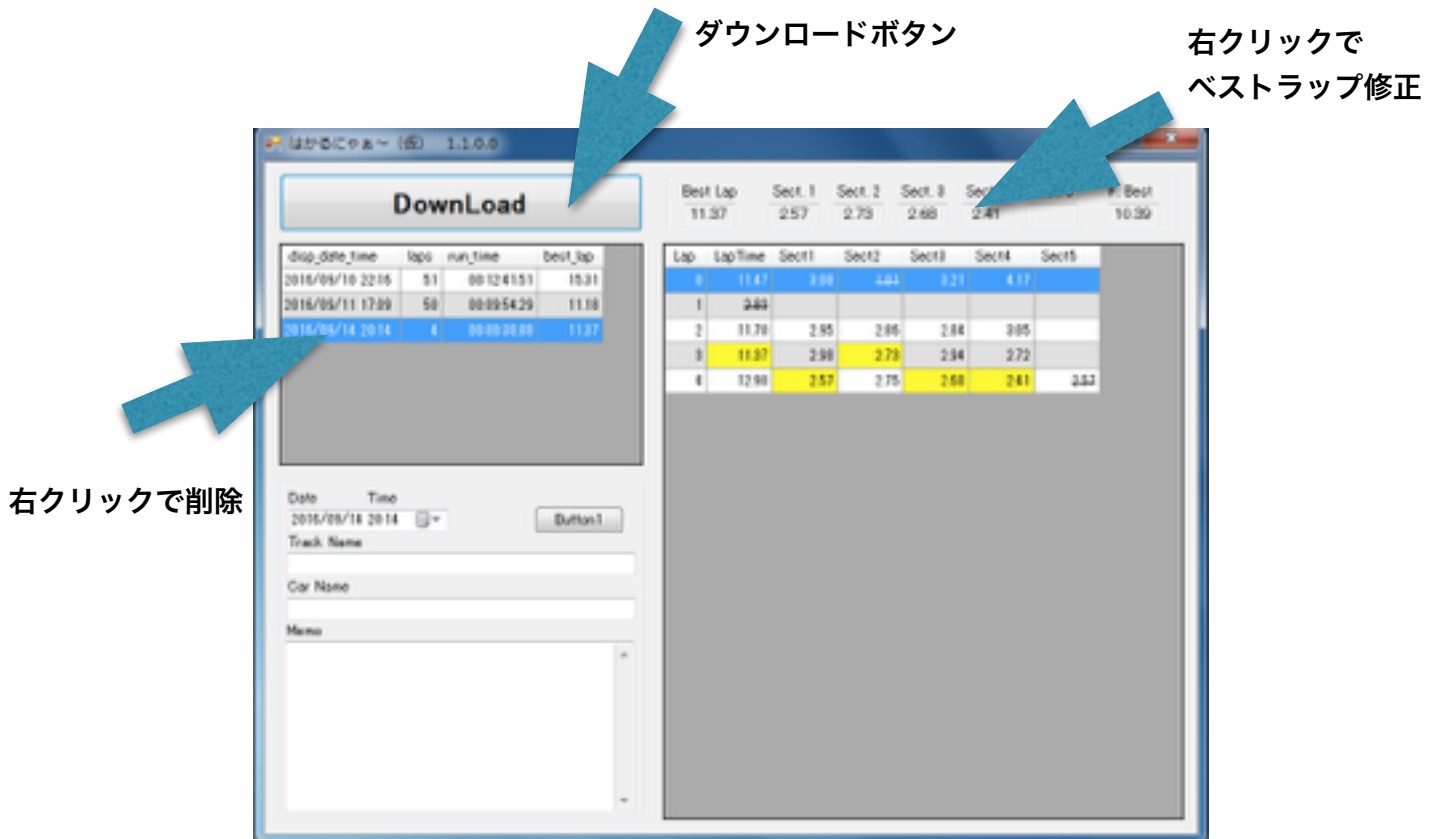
ダウンロードボタン

右クリックで
ベストラップ修正

はかるにゃぁ〜（仮） 1.1.0.0

DownLoad

| Best Lap | Sect. 1 | Sect. 2 | Sect. 3 | Sect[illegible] | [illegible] | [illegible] Best |
|---|---|---|---|---|---|---|
| 11.37 | 2.57 | 2.73 | 2.68 | 2.41 | | 10.39 |

| disp_date_time | laps | run_time | best_lap |
|---|---|---|---|
| 2016/09/10 22:16 | 51 | 00:12:41.51 | 15.31 |
| 2016/09/11 17:09 | 50 | 00:09:54.29 | 11.18 |
| 2016/09/14 20:14 | 4 | 00:00:38.99 | 11.37 |

| Lap | LapTime | Sect1 | Sect2 | Sect3 | Sect4 | Sect5 |
|---|---|---|---|---|---|---|
| 0 | 11.47 | 3.00 | 4.04 | 3.21 | 4.17 | |
| 1 | 3.83 | | | | | |
| 2 | 11.70 | 2.95 | 2.86 | 2.84 | 3.05 | |
| 3 | 11.37 | 2.98 | 2.73 | 2.94 | 2.72 | |
| 4 | 12.90 | 2.57 | 2.75 | 2.68 | 2.41 | 2.57 |

右クリックで削除

Date Time
2016/09/14 20:14
Button1
Track Name
Car Name
Memo